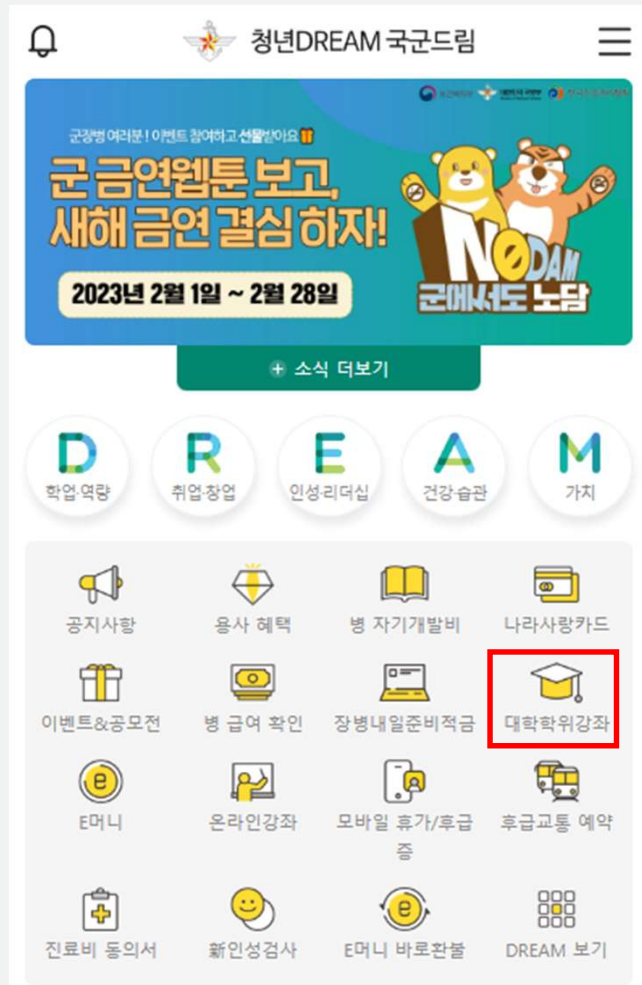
청년DREAM 국군드림

군장병 여러분! 이벤트 참여하고 선물받아요

군 금연웹툰 보고, 새해 금연 결심 하자!

2023년 2월 1일 ~ 2월 28일

NO DAM 군에서도 노담

+ 소식 더보기

D 학업·역량
R 취업·창업
E 인성·리더십
A 건강·습관
M 가치

공지사항
용사 혜택
병 자기개발비
나라사랑카드
이벤트&공모전
병 급여 확인
장병내일준비적금
대학학위강좌
E머니
온라인강좌
모바일 휴가/후급증
후급교통 예약
진료비 동의서
新인성검사
E머니 바로환불
DREAM 보기